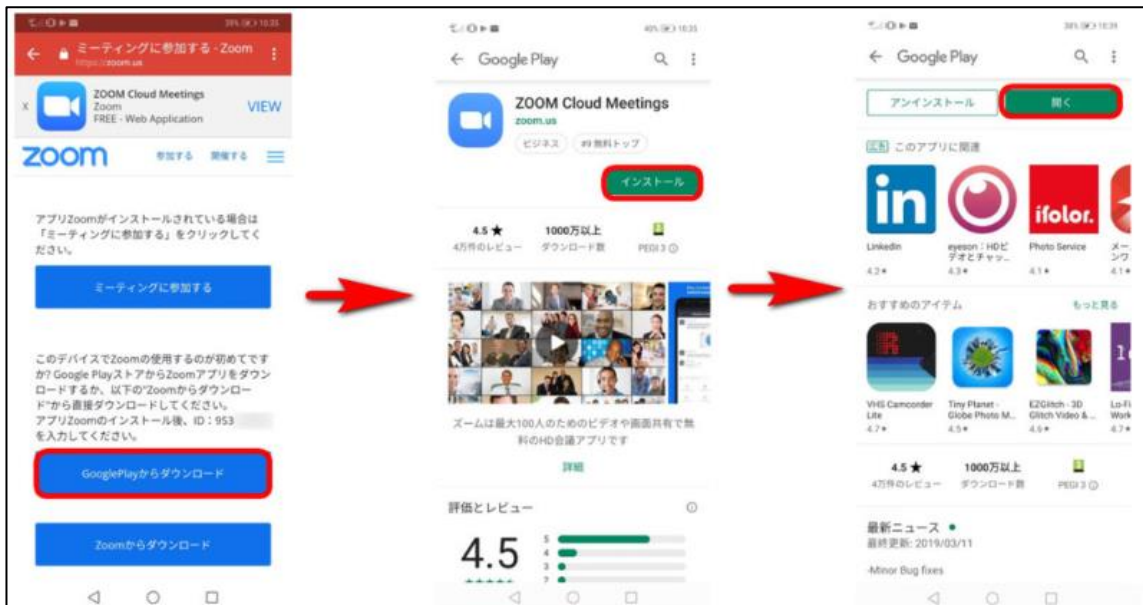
39% 10:35

← ミーティングに参加する - Zoom
https://zoom.us

ZOOM Cloud Meetings
Zoom
FREE - Web Application
VIEW

zoom
参加する 開催する

アプリZoomがインストールされている場合は「ミーティングに参加する」をクリックしてください。

ミーティングに参加する

このデバイスでZoomの使用するのが初めてですか? Google PlayストアからZoomアプリをダウンロードするか、以下の"Zoomからダウンロード"から直接ダウンロードしてください。
アプリZoomのインストール後、ID：953 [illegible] を入力してください。

GooglePlayからダウンロード

Zoomからダウンロード

40% 10:35

← Google Play

ZOOM Cloud Meetings
zoom.us
ビジネス #9 無料トップ

インストール

4.5 ★
4万件のレビュー
1000万以上
ダウンロード数
PEGI 3

ズームは最大100人のためのビデオや画面共有で無料のHD会議アプリです

詳細

評価とレビュー

4.5
5
4
3
2

38% 10:35

← Google Play

アンインストール
開く

広告 このアプリに関連

in
Linkedin
4.2★

eyeson：HDビデオとチャッ...
4.3★

ifolor.
Photo Service
4.1★

メー シワ
4.1★

おすすめのアイテム
もっと見る

VHS Camcorder Lite
4.7★

Tiny Planet - Globe Photo M...
4.5★

EZGlitch - 3D Glitch Video & ...
4.6★

Lo-Fi Work
4.7★

4.5 ★
4万件のレビュー
1000万以上
ダウンロード数
PEGI 3

最新ニュース •
最終更新: 2019/03/11

-Minor Bug fixes